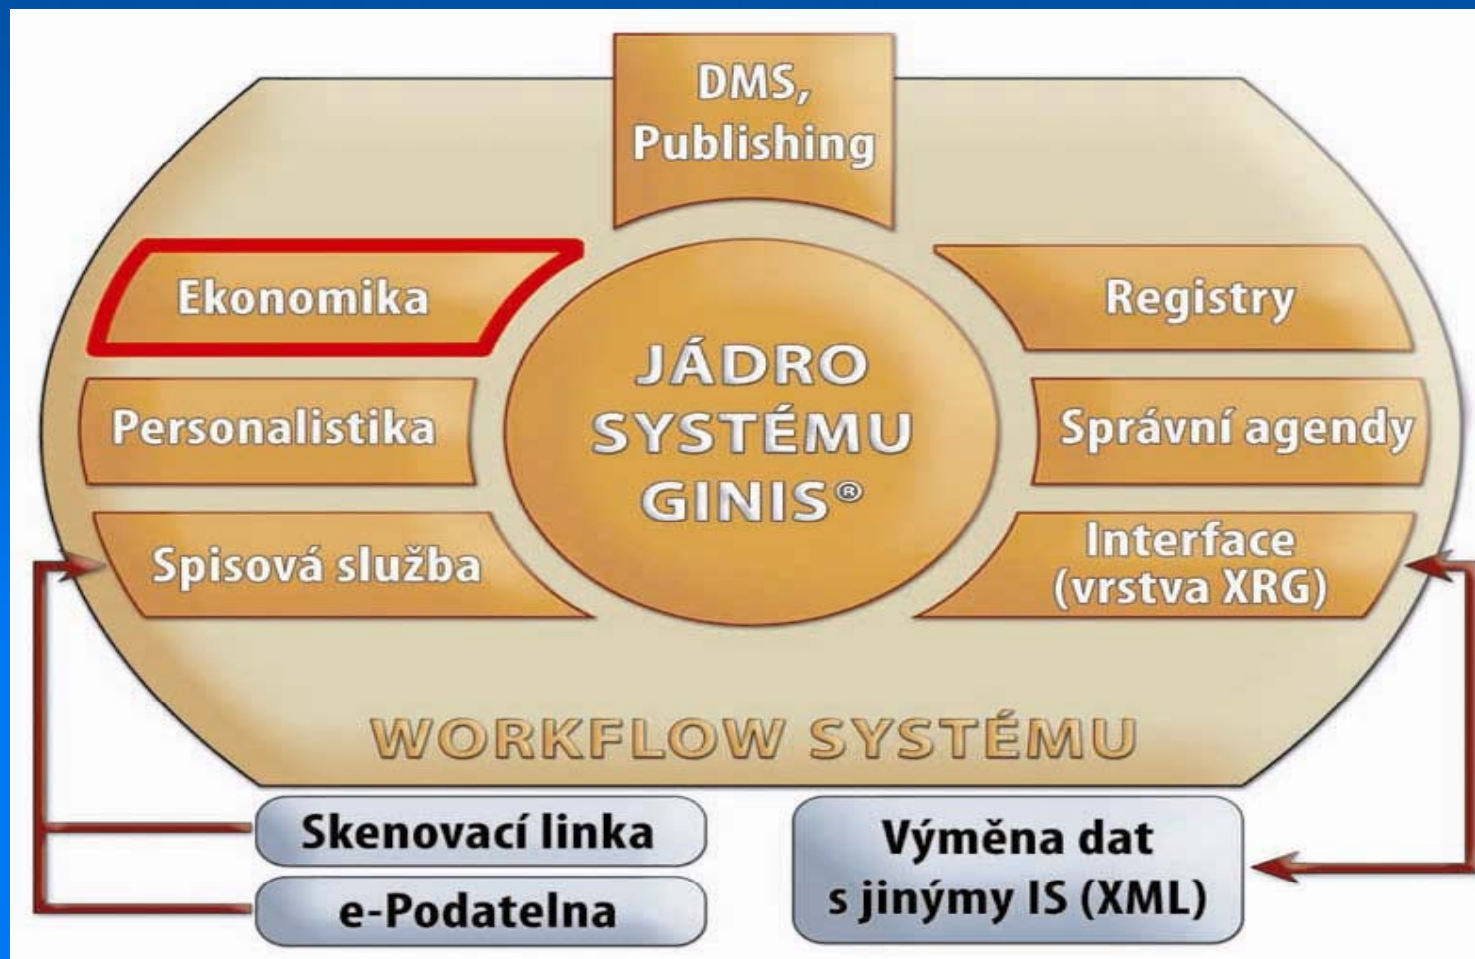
DMS, Publishing

Ekonomika

Personalistika

Spisová služba

JÁDRO SYSTÉMU GINIS®

Registry

Správní agendy

Interface (vrstva XRG)

WORKFLOW SYSTÉMU

Skenovací linka

e-Podatelna

Výměna dat s jinými IS (XML)